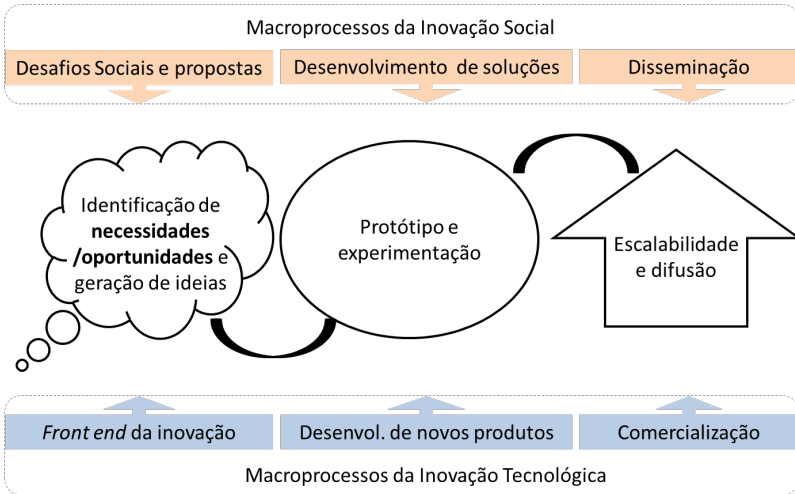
Macroprocessos da Inovação Social

Desafios Sociais e propostas

Desenvolvimento de soluções

Disseminação

Identificação de **necessidades /oportunidades** e geração de ideias

Protótipo e experimentação

Escalabilidade e difusão

*Front end* da inovação

Desenvol. de novos produtos

Comercialização

Macroprocessos da Inovação Tecnológica